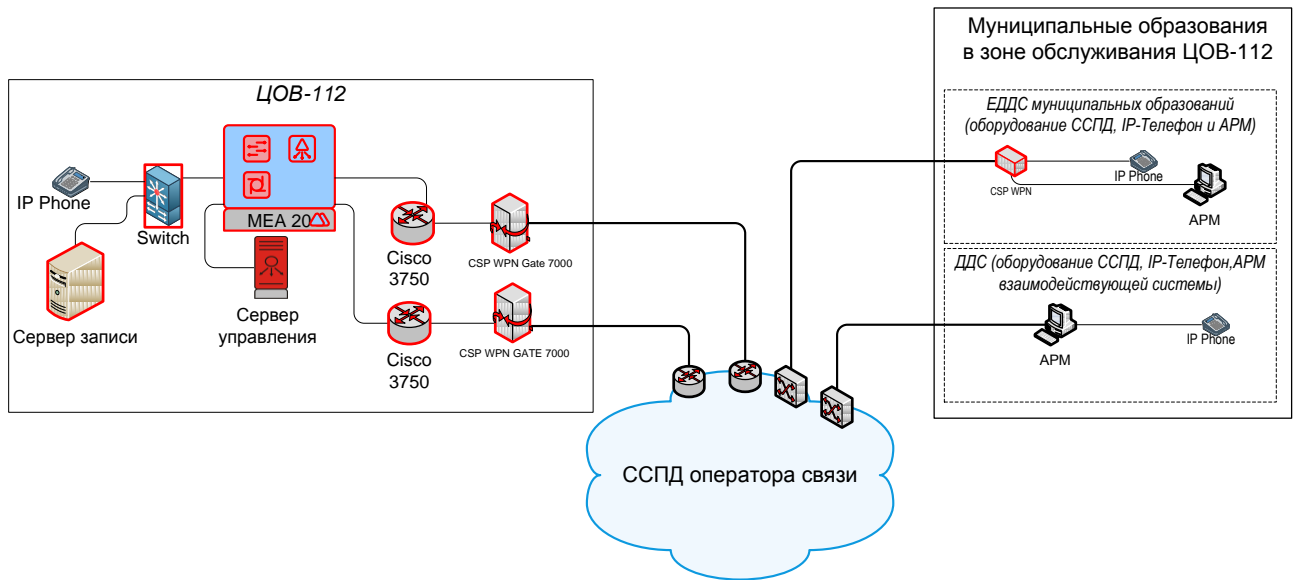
ЦОВ-112

IP Phone

Switch

MEA 20

Сервер записи

Сервер управления

Cisco 3750

CSP WPN Gate 7000

Cisco 3750

CSP WPN GATE 7000

Муниципальные образования в зоне обслуживания ЦОВ-112

ЕДДС муниципальных образований (оборудование ССПД, IP-Телефон и АРМ)

CSP WPN

IP Phone

АРМ

ДДС (оборудование ССПД, IP-Телефон,АРМ взаимодействующей системы)

АРМ

IP Phone

ССПД оператора связи